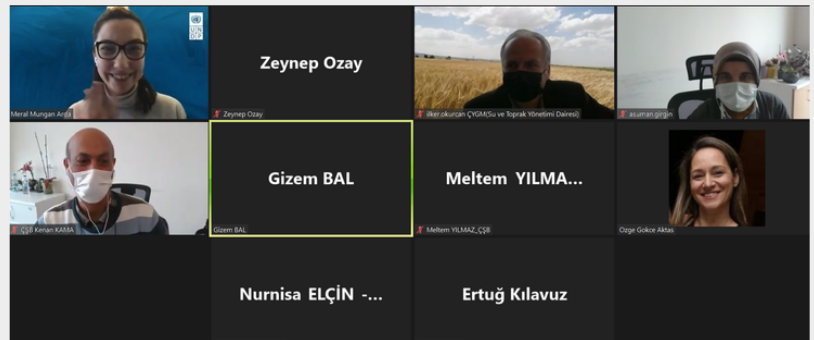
Meral Mungan Arda

Zeynep Ozay

Zeynep Ozay

ilker.okurcan ÇYGM(Su ve Toprak Yönetimi Dairesi)

asuman girgin

ÇŞB Kenan KAMA

Gizem BAL

Gizem BAL

Meltem YILMA...

Meltem YILMAZ_ÇŞB

Ozge Gokce Aktas

Nurnisa ELÇİN -...

Ertuğ Kılavuz